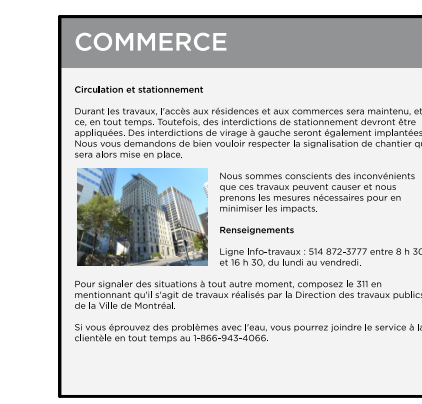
COMMERCE

Circulation et stationnement

Durant les travaux, l'accès aux résidences et aux commerces sera maintenu, et ce, en tout temps. Toutefois, des interdictions de stationnement devront être appliquées. Des interdictions de virage à gauche seront également implantées. Nous vous demandons de bien vouloir respecter la signalisation de chantier qui sera alors mise en place.

Nous sommes conscients des inconvénients que ces travaux peuvent causer et nous prenons les mesures nécessaires pour en minimiser les impacts.

Renseignements

Ligne Info-travaux : 514 872-3777 entre 8 h 30 et 16 h 30, du lundi au vendredi.

Pour signaler des situations à tout autre moment, composez le 311 en mentionnant qu'il s'agit de travaux réalisés par la Direction des travaux publics de la Ville de Montréal.

Si vous éprouvez des problèmes avec l'eau, vous pourrez joindre le service à la clientèle en tout temps au 1-866-943-4066.